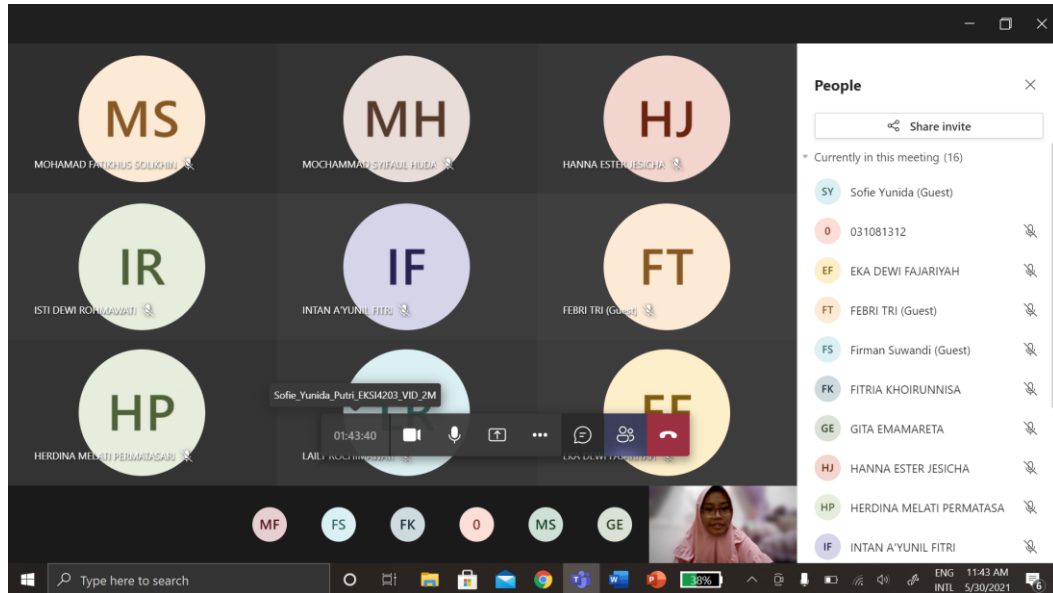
MS
MOHAMAD FATKHUS SOLIKHIN

MH
MOCHAMMAD SYIFAUL HUDA

HJ
HANNA ESTER JESICHA

IR
ISTI DEWI ROHMAWATI

IF
INTAN A'YUNIL FITRI

FT
FEBRI TRI (Guest)

HP
HERDINA MELATI PERMATASARI

Sofie_Yunida_Putri_EKSI4203_VID_2M

LAILI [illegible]

EKA DEWI FAJARIYAH

01:43:40

MF FS FK 0 MS GE

People

Share invite

Currently in this meeting (16)

SY Sofie Yunida (Guest)
0 031081312
EF EKA DEWI FAJARIYAH
FT FEBRI TRI (Guest)
FS Firman Suwandi (Guest)
FK FITRIA KHOIRUNNISA
GE GITA EMAMARETA
HJ HANNA ESTER JESICHA
HP HERDINA MELATI PERMATASA
IF INTAN A'YUNIL FITRI

Type here to search

38%

ENG INTL 11:43 AM 5/30/2021

6